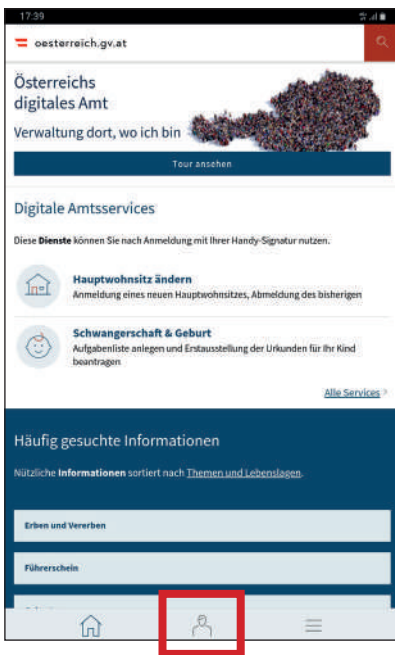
17:39

oesterreich.gv.at

Österreichs digitales Amt

Verwaltung dort, wo ich bin

Tour ansehen

Digitale Amtsservices

Diese **Dienste** können Sie nach Anmeldung mit Ihrer Handy-Signatur nutzen.

Hauptwohnsitz ändern
Anmeldung eines neuen Hauptwohnsitzes, Abmeldung des bisherigen

Schwangerschaft & Geburt
Aufgabenliste anlegen und Erstausstellung der Urkunden für Ihr Kind beantragen

Alle Services >

Häufig gesuchte Informationen

Nützliche **Informationen** sortiert nach Themen und Lebenslagen.

Erben und Vererben

Führerschein

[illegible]